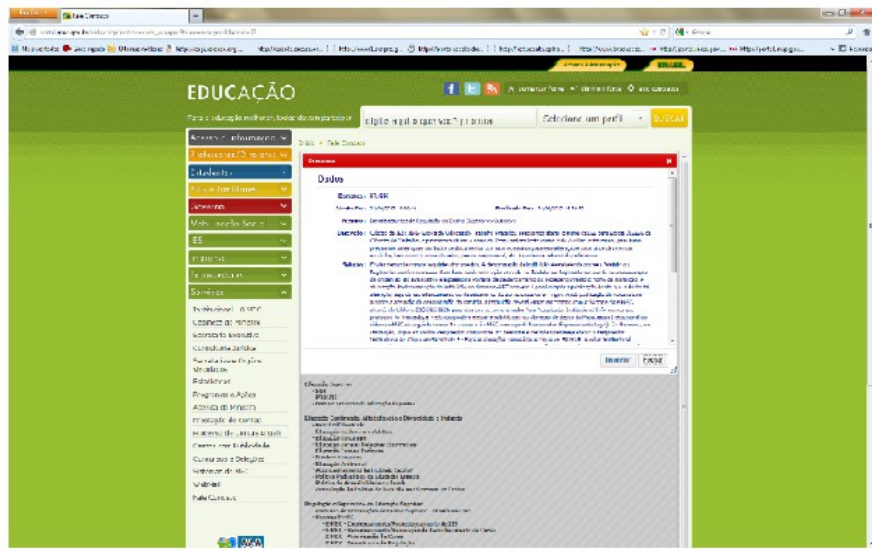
Fale Conosco

Mais visitados | Últimas notícias

EDUCAÇÃO

Para a educação melhorar, todos devem participar

Digite aqui o que você procura

Selecione um perfil

BUSCAR

BRASIL

Acesso à informação
Profissionais da educação
Estudantes
Instituições
Educação
Mobilização Social
ES
Imprensa
Ferramentas
Serviços

Profissional do MEC
Gabinete do Ministro
Secretaria Executiva
Consultoria Jurídica
Secretarias e Órgãos Vinculados
Estatísticas
Programas e Ações
Agenda do Ministro
Prestação de contas
Relatório de Gestão
Concursos Públicos
Concursos e Seleções
Endereços do MEC
Webmail
Fale Conosco

Início > Fale Conosco

Dados

Situação:

Data de Envio:

Protocolo:

Descrição:

Solução:

Imprimir

Fechar

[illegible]